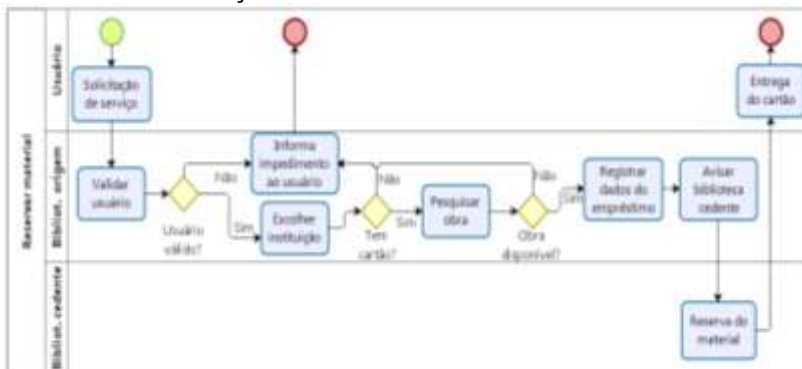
Reservar material

Usuário

Bibliot. origem

Bibliot. cedente

Solicitação de serviço

Validar usuário

Usuário válido?

Não

Sim

Informa impedimento ao usuário

Escolher instituição

Tem cartão?

Não

Sim

Pesquisar obra

Obra disponível?

Não

Sim

Registrar dados do empréstimo

Avisar biblioteca cedente

Reserva do material

Entrega do cartão